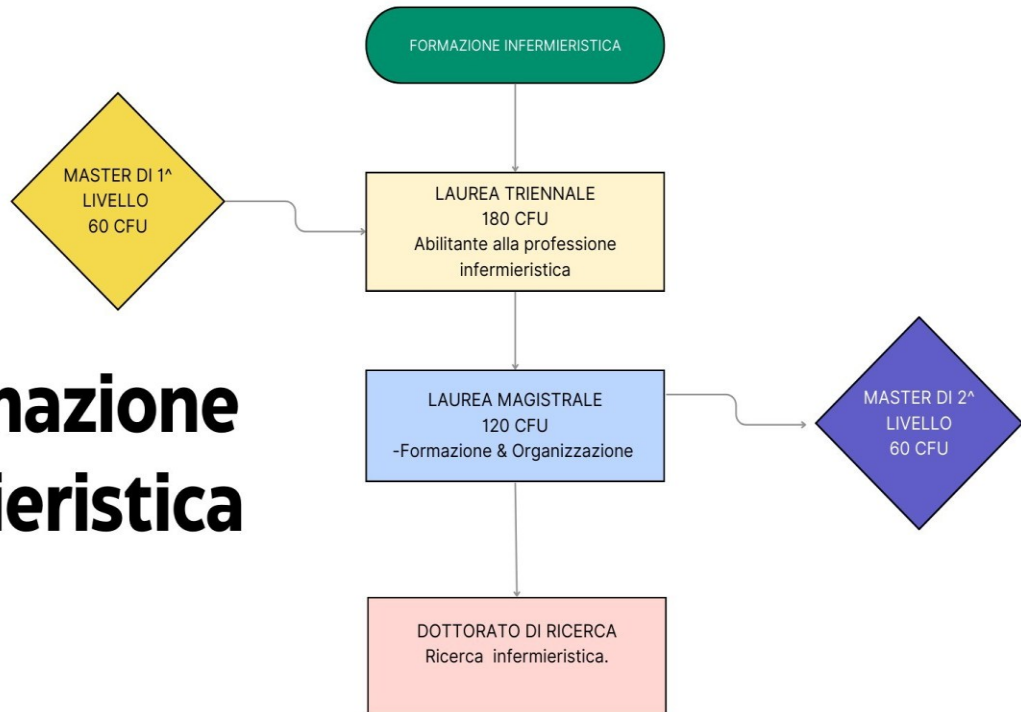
FORMAZIONE INFERMIERISTICA

MASTER DI 1^ LIVELLO 60 CFU

LAUREA TRIENNALE
180 CFU
Abilitante alla professione infermieristica

mazione
ieristica

LAUREA MAGISTRALE
120 CFU
-Formazione & Organizzazione

MASTER DI 2^ LIVELLO 60 CFU

DOTTORATO DI RICERCA
Ricerca infermieristica.